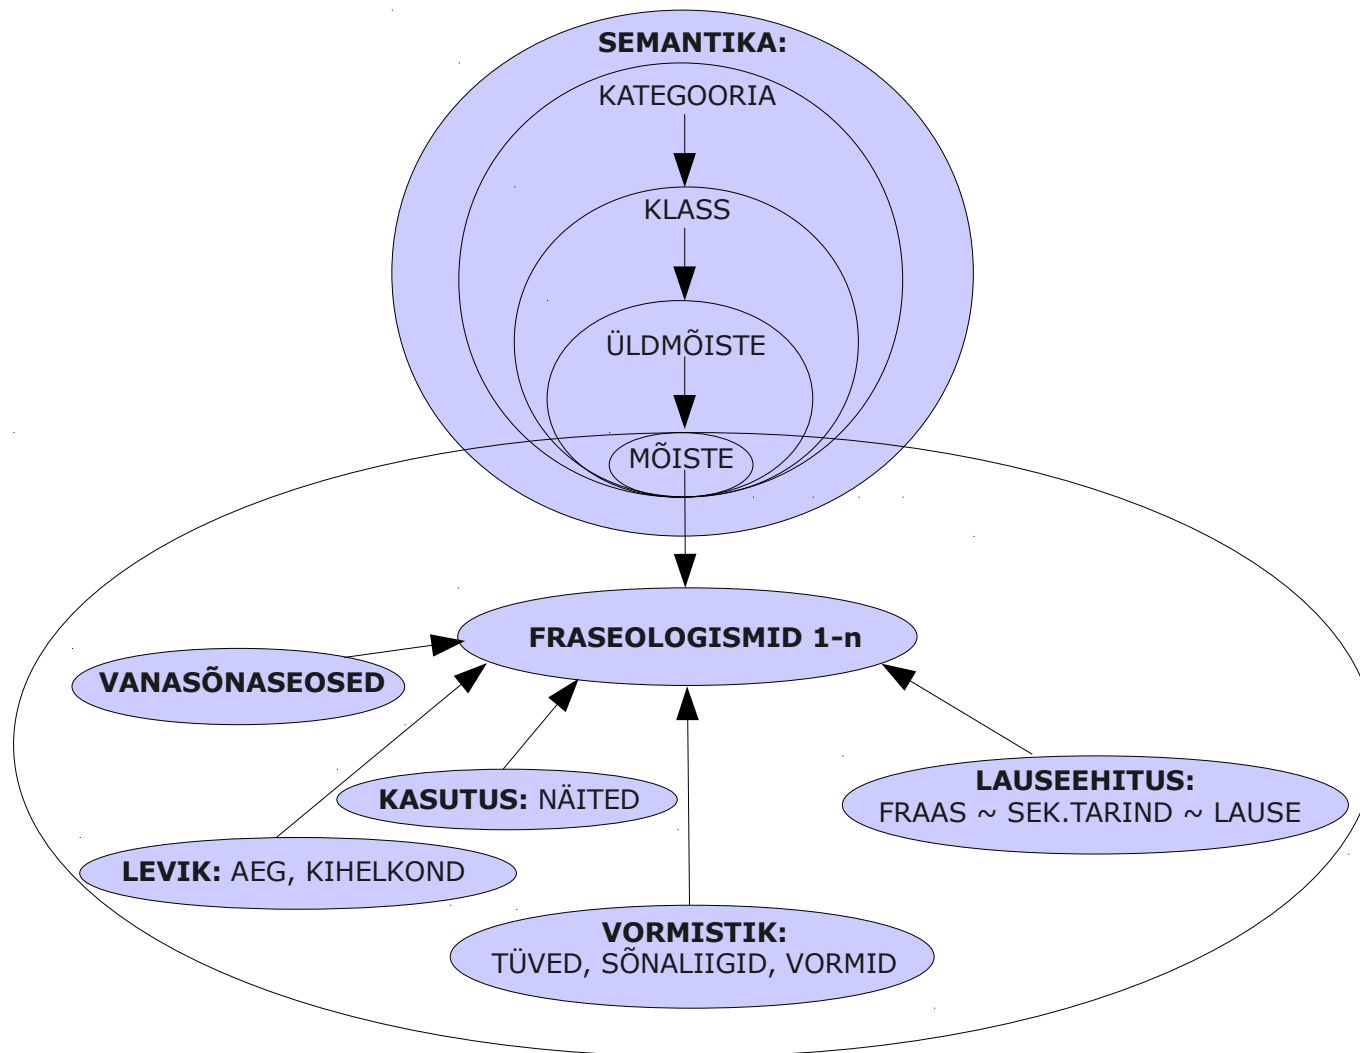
SEMANTIKA:

KATEGOORIA

KLASS

ÜLDMÕISTE

MÕISTE

FRASEOLOGISMID 1-n

VANASÕNASEOSED

KASUTUS: NÄITED

LAUSEEHITUS:
FRAAS ~ SEK.TARIND ~ LAUSE

LEVIK: AEG, KIHELKOND

VORMISTIK:
TÜVED, SÕNALIIGID, VORMID